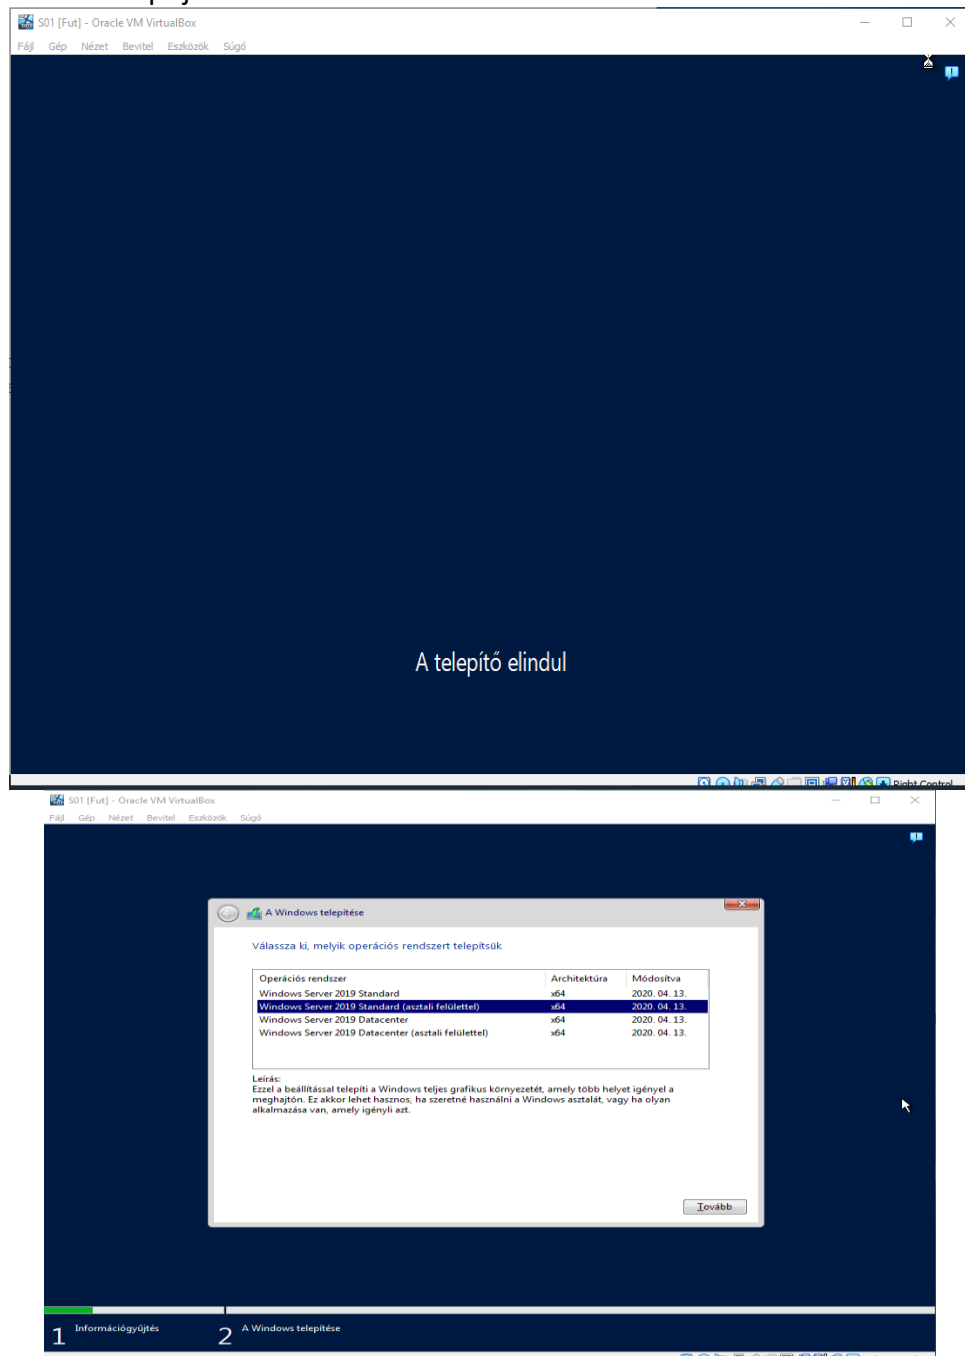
S01 [Fut] - Oracle VM VirtualBox

Fájl Gép Nézet Bevitel Eszközök Súgó

A telepítő elindul

Right Control

S01 [Fut] - Oracle VM VirtualBox

Fájl Gép Nézet Bevitel Eszközök Súgó

A Windows telepítése

Válassza ki, melyik operációs rendszert telepítsük

| Operációs rendszer | Architektúra | Módosítva |
|---|---|---|
| Windows Server 2019 Standard | x64 | 2020. 04. 13. |
| Windows Server 2019 Standard (asztali felülettel) | x64 | 2020. 04. 13. |
| Windows Server 2019 Datacenter | x64 | 2020. 04. 13. |
| Windows Server 2019 Datacenter (asztali felülettel) | x64 | 2020. 04. 13. |

Leírás:
Ezzel a beállítással telepíti a Windows teljes grafikus környezetét, amely több helyet igényel a meghajtón. Ez akkor lehet hasznos, ha szeretné használni a Windows asztalát, vagy ha olyan alkalmazása van, amely igényli azt.

Tovább

1 Információgyűjtés

2 A Windows telepítése